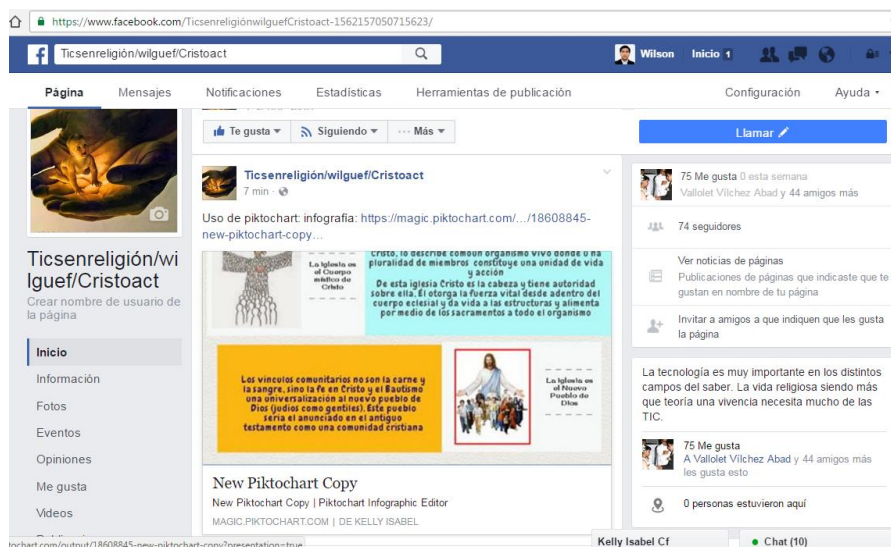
https://www.facebook.com/TicsenreligiónwilguefCristoact-1562157050715623/

Ticsenreligión/wilguef/Cristoact

Wilson Inicio 1

Página Mensajes Notificaciones Estadísticas Herramientas de publicación Configuración Ayuda

Te gusta Siguiendo Más

Llamar

Ticsenreligión/wilguef/Cristoact
7 min

Uso de piktochart: infografía: https://magic.piktochart.com/.../18608845-new-piktochart-copy...

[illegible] Cristo, lo describe comoun organismo vivo donde o na pluralidad de miembros constituye una unidad de vida y acción
De esta iglesia Cristo es la cabeza y tiene autoridad sobre ella. El otorga la fuerza vital desde adentro del cuerpo eclesial y da vida a las estructuras y alimenta por medio de los sacramentos a todo el organismo

La iglesia es el Cuerpo místico de Cristo

Los vínculos comunitarios no son la carne y la sangre, sino la fe en Cristo y el Bautismo una universalización al nuevo pueblo de Dios (judíos como gentiles). Este pueblo sería el anunciado en el antiguo testamento como una comunidad cristiana

La iglesia es el Nuevo Pueblo de Dios

New Piktochart Copy
New Piktochart Copy | Piktochart Infographic Editor
MAGIC.PIKTOCHART.COM | DE KELLY ISABEL

Ticsenreligión/wilguef/Cristoact
Crear nombre de usuario de la página

Inicio
Información
Fotos
Eventos
Opiniones
Me gusta
Videos

75 Me gusta 0 esta semana
Vallolet Vílchez Abad y 44 amigos más

74 seguidores

Ver noticias de páginas
Publicaciones de páginas que indicaste que te gustan en nombre de tu página

Invitar a amigos a que indiquen que les gusta la página

La tecnología es muy importante en los distintos campos del saber. La vida religiosa siendo más que teoría una vivencia necesita mucho de las TIC.

75 Me gusta
A Vallolet Vílchez Abad y 44 amigos más les gusta esto

0 personas estuvieron aquí

Kelly Isabel Cf
Chat (10)

tchart.com/output/18608845-new-piktochart-copy?presentation=true